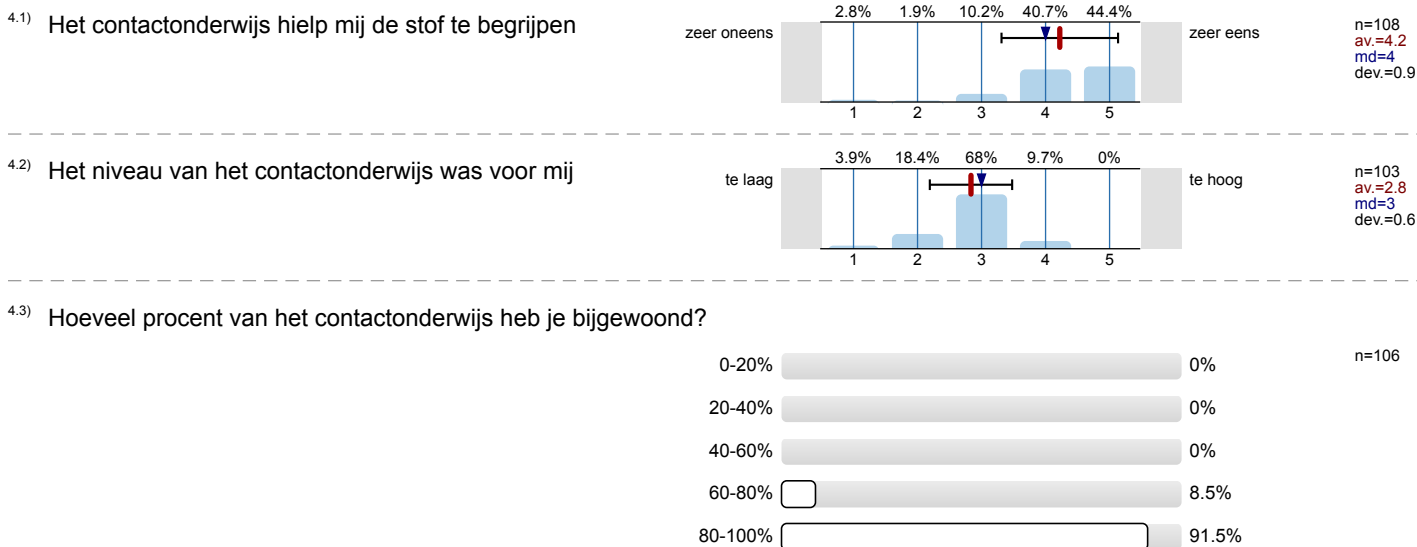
4.1) Het contactonderwijs hielp mij de stof te begrijpen

| 2.8% | 1.9% | 10.2% | 40.7% | 44.4% |
|---|---|---|---|---|
| 1 | 2 | 3 | 4 | 5 |

zeer oneens

zeer eens

n=108
av.=4.2
md=4
dev.=0.9

4.2) Het niveau van het contactonderwijs was voor mij

| 3.9% | 18.4% | 68% | 9.7% | 0% |
|---|---|---|---|---|
| 1 | 2 | 3 | 4 | 5 |

te laag

te hoog

n=103
av.=2.8
md=3
dev.=0.6

4.3) Hoeveel procent van het contactonderwijs heb je bijgewoond?

n=106

| | |
|---|---|
| 0-20% | 0% |
| 20-40% | 0% |
| 40-60% | 0% |
| 60-80% | 8.5% |
| 80-100% | 91.5% |